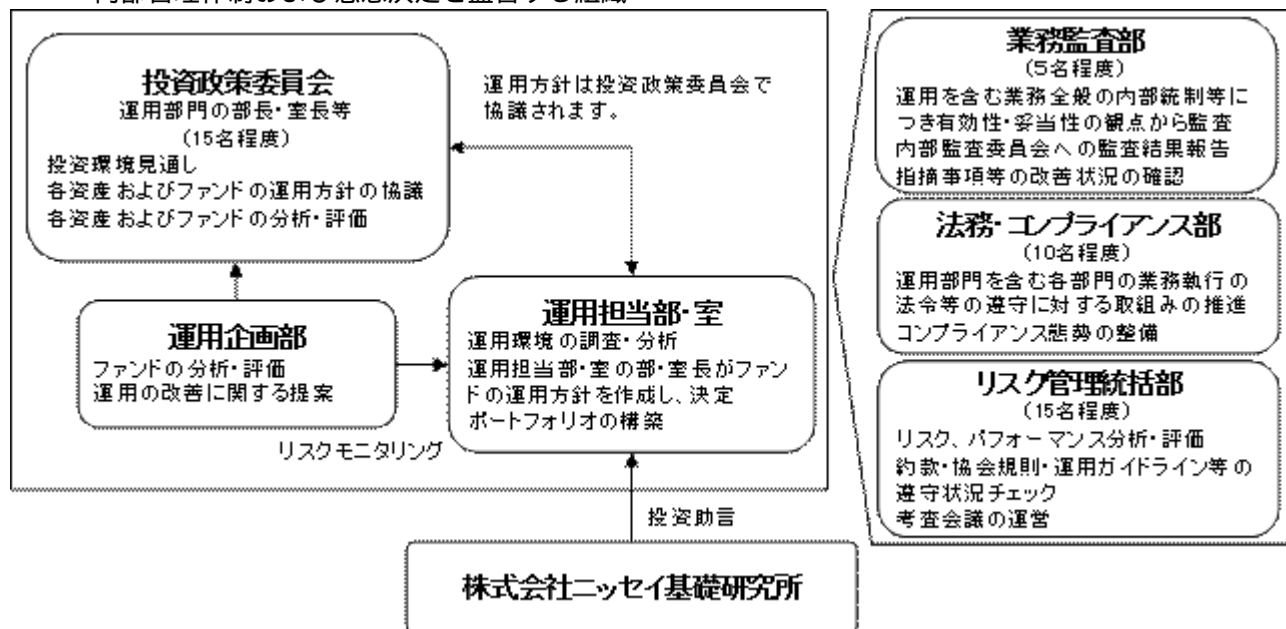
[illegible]

投資政策委員会
運用部門の部長・室長等
（15名程度）
投資環境見通し
各資産およびファンドの運用方針の協議
各資産およびファンドの分析・評価

運用方針は投資政策委員会で協議されます。

運用企画部
ファンドの分析・評価
運用の改善に関する提案

運用担当部・室
運用環境の調査・分析
運用担当部・室の部・室長がファンドの運用方針を作成し、決定
ポートフォリオの構築

リスクモニタリング

投資助言

株式会社ニッセイ基礎研究所

業務監査部
（5名程度）
運用を含む業務全般の内部統制等につき有効性・妥当性の観点から監査
内部監査委員会への監査結果報告
指摘事項等の改善状況の確認

法務・コンプライアンス部
（10名程度）
運用部門を含む各部門の業務執行の法令等の遵守に対する取組みの推進
コンプライアンス態勢の整備

リスク管理統括部
（15名程度）
リスク、パフォーマンス分析・評価
約款・協会規則・運用ガイドライン等の遵守状況チェック
考査会議の運営